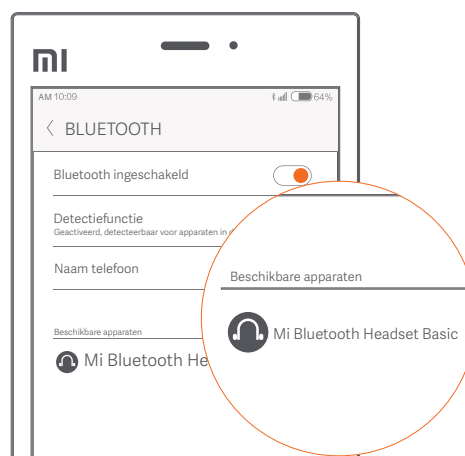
mi

AM 10:09 64%

‹ BLUETOOTH

Bluetooth ingeschakeld

Detectiefunctie
Geactiveerd, detecteerbaar voor apparaten in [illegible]

Naam telefoon

Beschikbare apparaten

Mi Bluetooth He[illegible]

Beschikbare apparaten

Mi Bluetooth Headset Basic